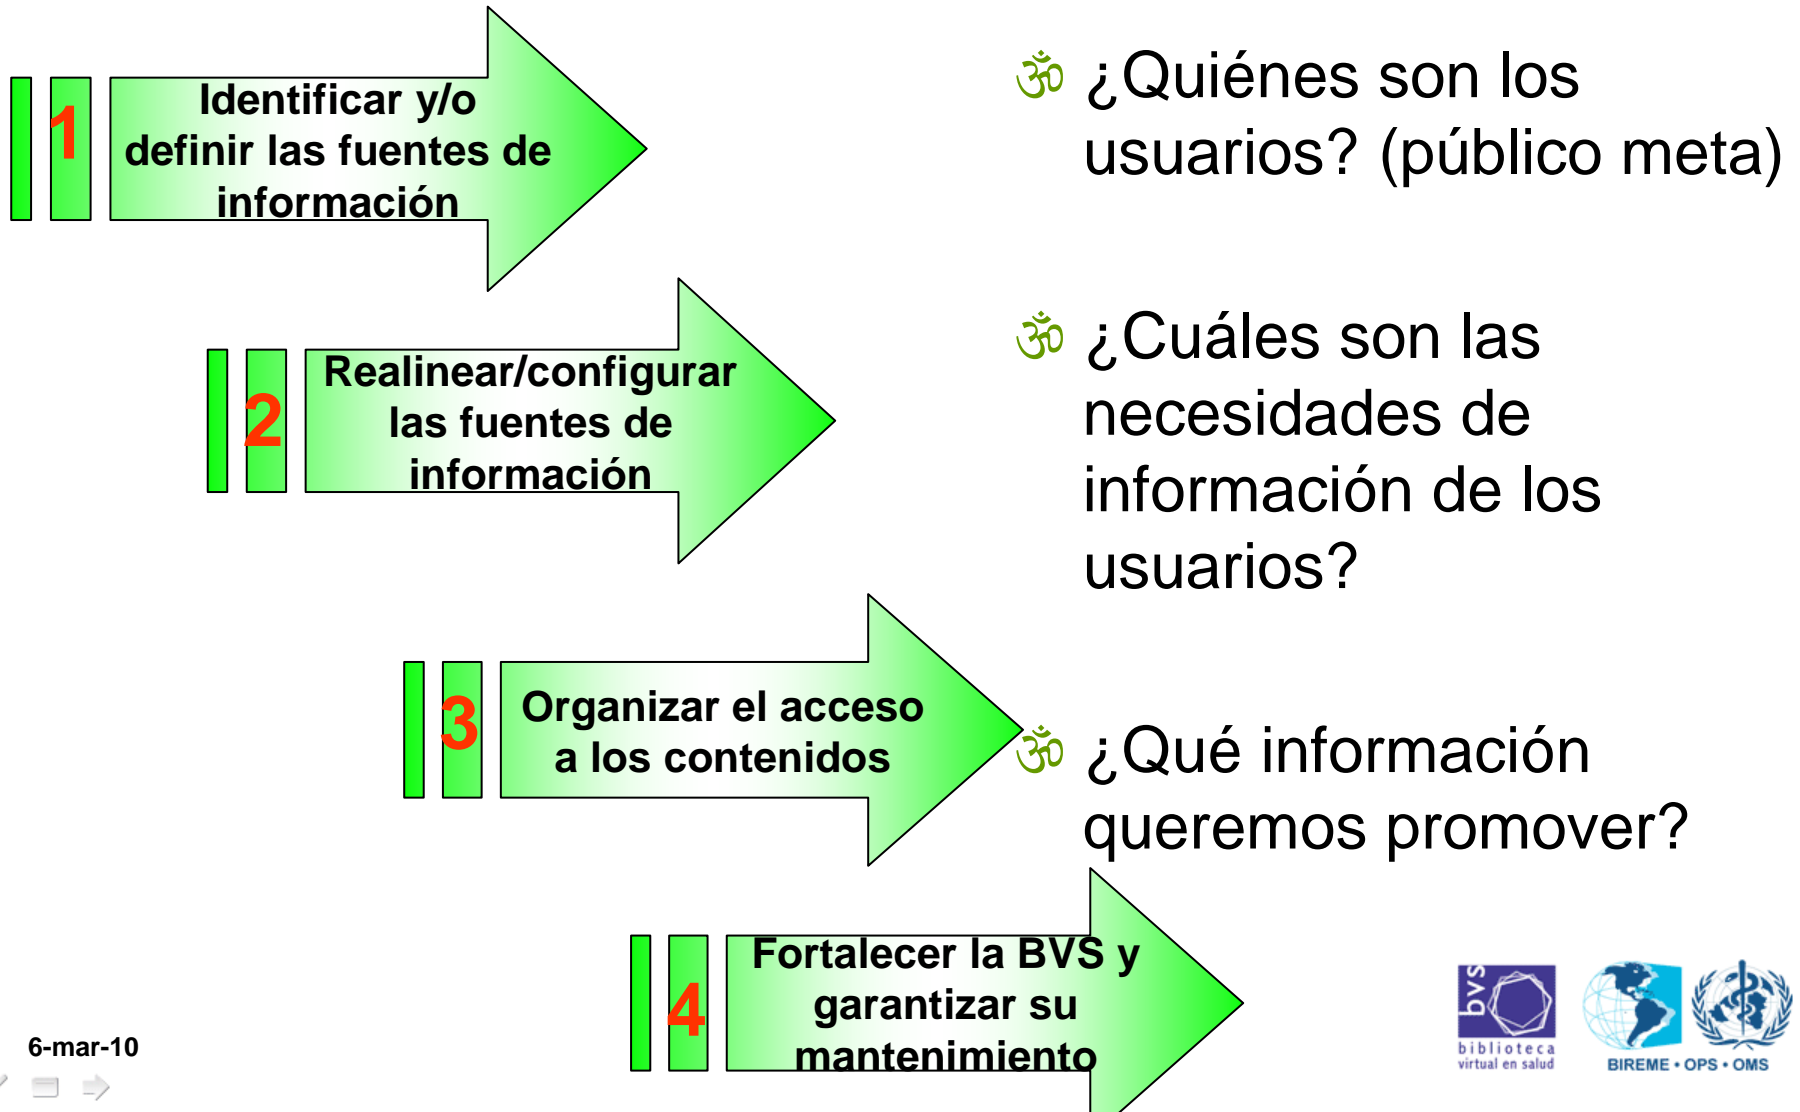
1 Identificar y/o definir las fuentes de información

2 Realinear/configurar las fuentes de información

3 Organizar el acceso a los contenidos

4 Fortalecer la BVS y garantizar su mantenimiento

ॐ ¿Quiénes son los usuarios? (público meta)

ॐ ¿Cuáles son las necesidades de información de los usuarios?

ॐ ¿Qué información queremos promover?

6-mar-10

bvs biblioteca virtual en salud

BIREME • OPS • OMS